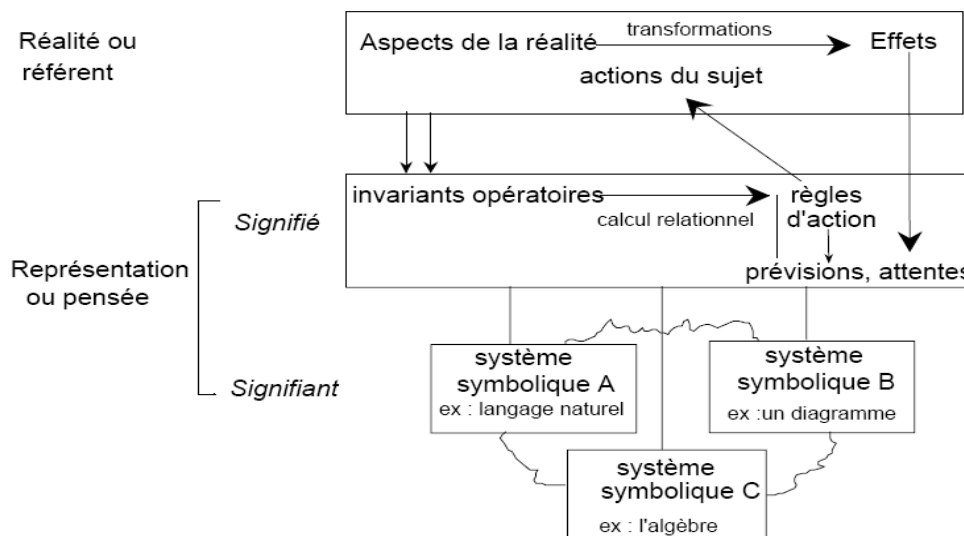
Réalité ou référent

Aspects de la réalité transformations Effets

actions du sujet

Signifié

invariants opératoires

calcul relationnel

règles d'action

prévisions, attentes

Représentation ou pensée

Signifiant

système symbolique A
ex : langage naturel

système symbolique B
ex :un diagramme

système symbolique C
ex : l'algèbre